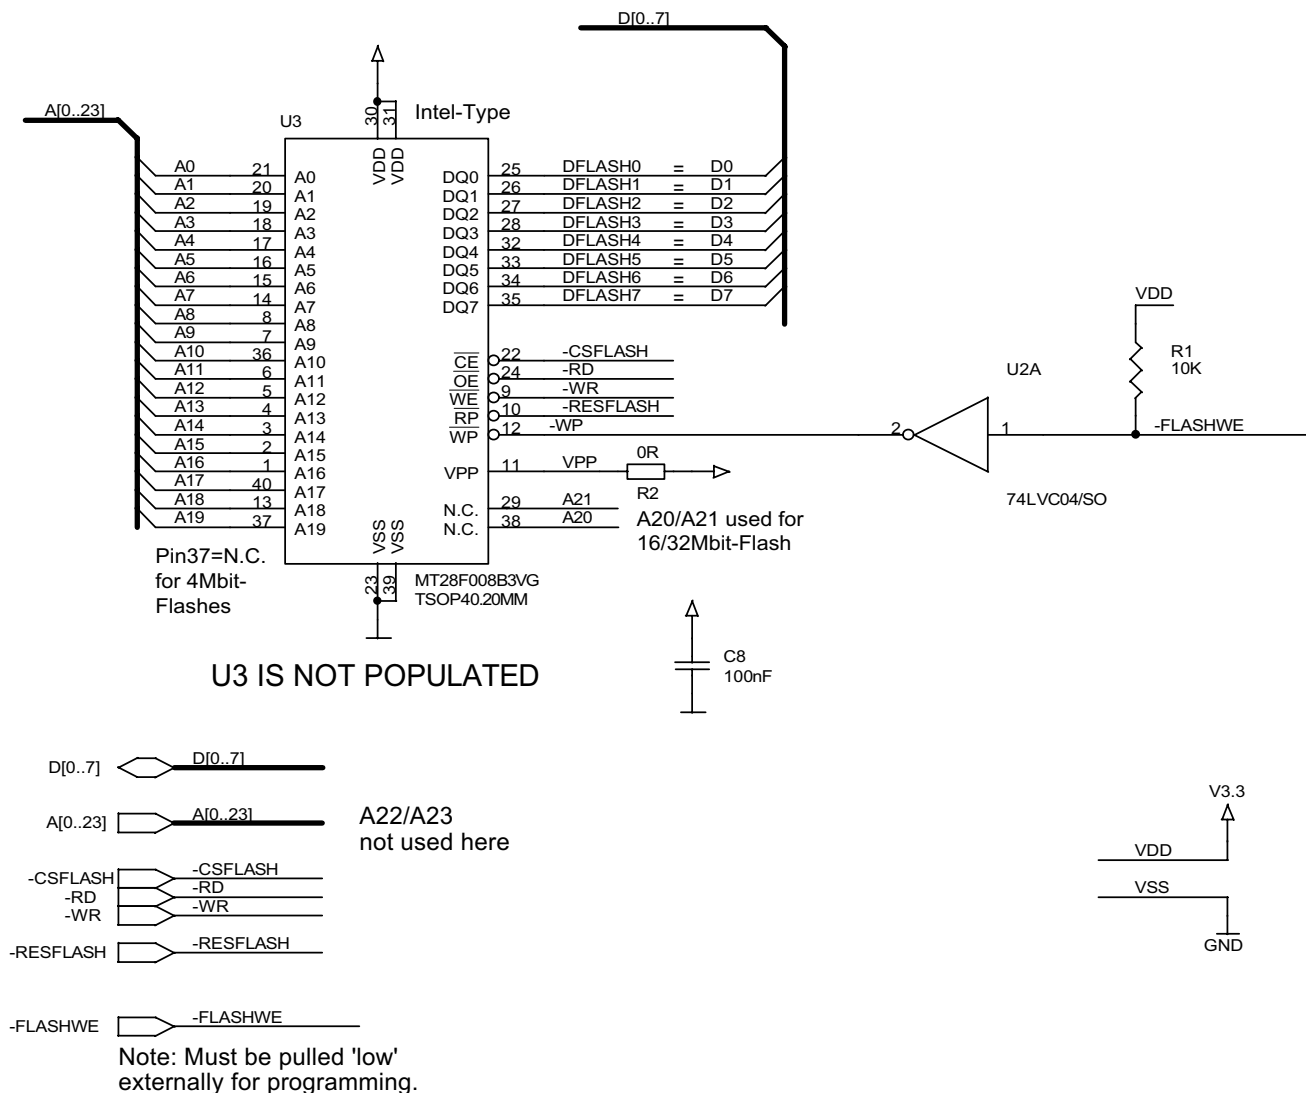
D[0..7]

A[0..23]

U3

30 31

VDD VDD

Intel-Type

| | | | | | | |
|---|---|---|---|---|---|---|
| A0 | 21 | A0 | DQ0 | 25 | DFLASH0 | = D0 |
| A1 | 20 | A1 | DQ1 | 26 | DFLASH1 | = D1 |
| A2 | 19 | A2 | DQ2 | 27 | DFLASH2 | = D2 |
| A3 | 18 | A3 | DQ3 | 28 | DFLASH3 | = D3 |
| A4 | 17 | A4 | DQ4 | 32 | DFLASH4 | = D4 |
| A5 | 16 | A5 | DQ5 | 33 | DFLASH5 | = D5 |
| A6 | 15 | A6 | DQ6 | 34 | DFLASH6 | = D6 |
| A7 | 14 | A7 | DQ7 | 35 | DFLASH7 | = D7 |
| A8 | 8 | A8 | | | | |
| A9 | 7 | A9 | | | | |
| A10 | 36 | A10 | $\overline{CE}$ | 22 | -CSFLASH | |
| A11 | 6 | A11 | $\overline{OE}$ | 24 | -RD | |
| A12 | 5 | A12 | $\overline{WE}$ | 9 | -WR | |
| A13 | 4 | A13 | $\overline{RP}$ | 10 | -RESFLASH | |
| A14 | 3 | A14 | $\overline{WP}$ | 12 | -WP | |
| A15 | 2 | A15 | | | | |
| A16 | 1 | A16 | VPP | 11 | VPP | |
| A17 | 40 | A17 | | | | |
| A18 | 13 | A18 | N.C. | 29 | A21 | |
| A19 | 37 | A19 | N.C. | 38 | A20 | |

VDD

R1
10K

U2A

2 1

-FLASHWE

0R

R2

74LVC04/SO

A20/A21 used for 16/32Mbit-Flash

VSS VSS

23 39

MT28F008B3VG
TSOP40.20MM

Pin37=N.C. for 4Mbit-Flashes

U3 IS NOT POPULATED

C8
100nF

D[0..7] D[0..7]

A[0..23] A[0..23]

A22/A23 not used here

V3.3

VDD

VSS

GND

-CSFLASH -CSFLASH
-RD -RD
-WR -WR

-RESFLASH -RESFLASH

-FLASHWE -FLASHWE

Note: Must be pulled 'low' externally for programming.